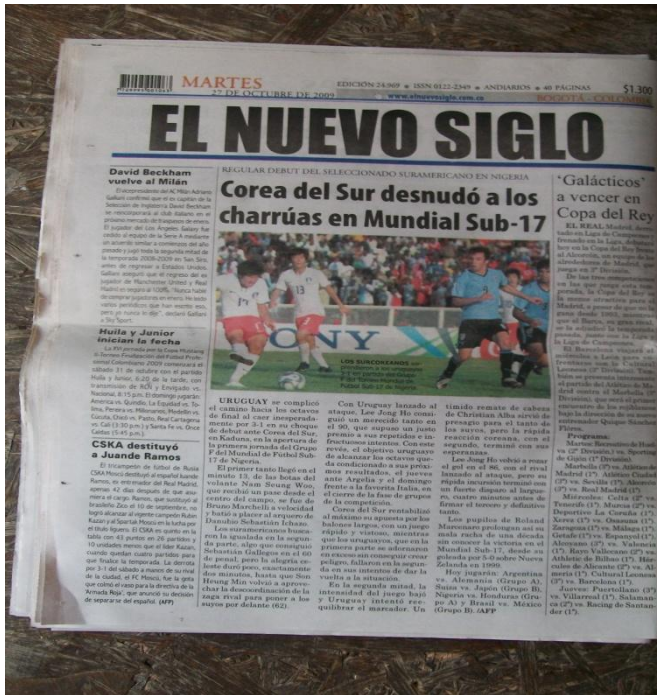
MARTES
27 DE OCTUBRE DE 2009

EDICIÓN 24.969 • ISSN 0122-2349 • ANDIARIOS • 40 PÁGINAS
www.elnuevosiglo.com.co

$1.300
BOGOTÁ - COLOMBIA

EL NUEVO SIGLO

David Beckham vuelve al Milán

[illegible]

Huila y Junior inician la fecha

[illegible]

CSKA destituyó a Juande Ramos

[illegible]

REGULAR DEBUT DEL SELECCIONADO SURAMERICANO EN NIGERIA

Corea del Sur desnudó a los charrúas en Mundial Sub-17

LOS SURCOREANOS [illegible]

URUGUAY se complicó el camino hacia los octavos de final al caer inesperadamente por 3-1 en su choque de debut ante Corea del Sur, en Kaduna, en la apertura de la primera jornada del Grupo F del Mundial de Fútbol Sub-17 de Nigeria.

El primer tanto llegó en el minuto 13, de las botas del volante Nam Seung Woo, que recibió un pase desde el centro del campo, se fue de Bruno Marchelli a velocidad y batió a placer al arquero de Danubio Sebastián Ichazo.

Los suramericanos buscaron la igualada en la segunda parte, algo que consiguió Sebastián Gallegos en el 60 de penal, pero la alegría celeste duró poco, puesto que dos minutos, hasta que Son Heung Min volvió a aprovechar la desconcentración de la zaga rival para poner a los suyos por delante (62).

Con Uruguay lanzado al ataque, Lee Jong Ho consiguió un merecido tanto en el 90, que supuso un justo premio a sus repetidos e infructuosos intentos. Con este revés, el objetivo uruguayo de alcanzar los octavos queda condicionado a sus próximos resultados, el jueves ante Argelia y el domingo frente a la favorita Italia, en el cierre de la fase de grupos de la competición.

Corea del Sur restableció al máximo su apuesta por los balones largos, con un juego rápido y vistoso, mientras que los uruguayos, que en la primera parte se adornaron en exceso sin conseguir crear peligro, fallaron en la segunda en sus intentos de dar la vuelta a la situación.

En la segunda mitad, la intensidad del juego bajó y Uruguay intentó reequilibrar el marcador. Un tímido remate de cabeza de Christian Alba sirvió de presagio para el tanto de los suyos, pero la rápida reacción coreana, con el segundo, truncó sus esperanzas.

Lee Jong Ho volvió a rematar el gol en el 86, con el rival lanzado al ataque, pero su rápida incursión terminó con un fuerte disparo al ángulo, cuatro minutos antes de firmar el tercer y definitivo tanto.

Los pupilos de Roland Marcenaro prolongan así su mala racha de una década sin conocer la victoria en el Mundial Sub-17, desde su goleada por 5-0 ante Nueva Zelanda en 1999.

Hoy jugarán: Argentina vs. Alemania (Grupo A), Suiza vs. Japón (Grupo B), Nigeria vs. Honduras (Grupo A) y Brasil vs. México (Grupo B). (AFP)

'Galácticos' a vencer en Copa del Rey

EL REAL Madrid, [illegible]

Programa:

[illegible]